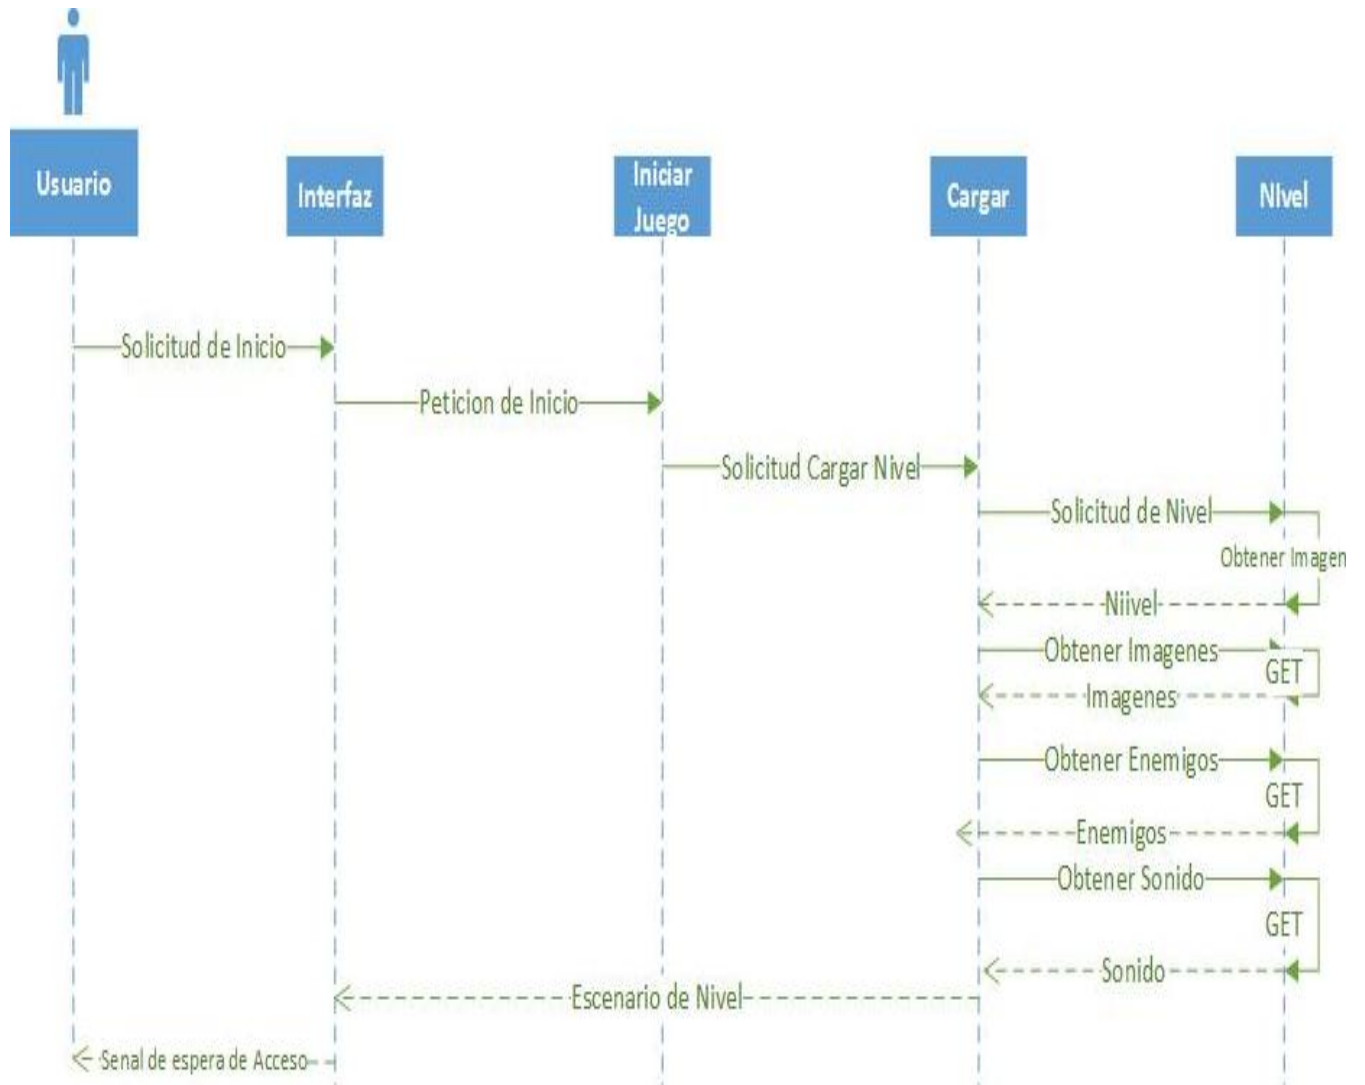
Usuario

Interfaz

Iniciar Juego

Cargar

Nivel

Solicitud de Inicio

Peticion de Inicio

Solicitud Cargar Nivel

Solicitud de Nivel

Obtener Imagen

Niivel

Obtener Imagenes

GET

Imagenes

Obtener Enemigos

GET

Enemigos

Obtener Sonido

GET

Sonido

Escenario de Nivel

Senal de espera de Acceso